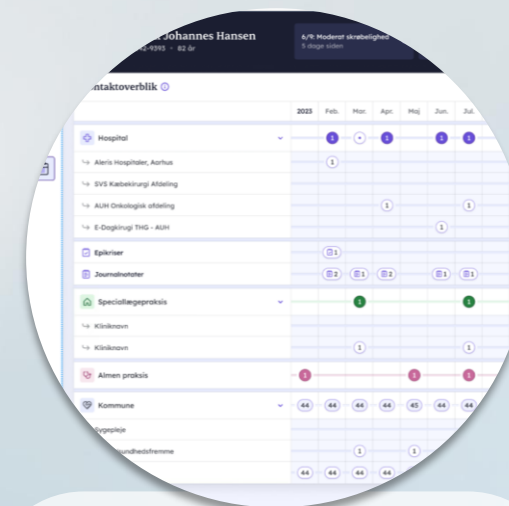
Johannes Hansen
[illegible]2-9393 • 82 år

6/9: Moderat skrøbelighed
5 dage siden

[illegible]ntaktoverblik

| | 2025 | Feb. | Mar. | Apr. | Maj | Jun. | Jul. |
|---|---|---|---|---|---|---|---|
| Hospital | | 1 | + | 1 | | 1 | 1 |
| Aleris Hospitaler, Aarhus | | 1 | | | | | |
| SVS Kæbekirurgi Afdeling | | | | | | | |
| AUH Onkologisk afdeling | | | | 1 | | | 1 |
| E-Dagkirurgi THG - AUH | | | | | | 1 | |
| Epikriser | | 1 | | | | | |
| Journalnotater | | 2 | 1 | 2 | | 1 | 1 |
| Speciallægepraksis | | | 1 | | | | 1 |
| Kliniknavn | | | | | | | |
| Kliniknavn | | | 1 | | | | 1 |
| Almen praksis | 1 | | | | 1 | | 1 |
| Kommune | 44 | 44 | 44 | 44 | 45 | 44 | 44 |
| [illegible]ygepleje | | | | | | | |
| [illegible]undhedsfremme | | | 1 | | 1 | | |
| | 44 | 44 | 44 | 44 | | | |